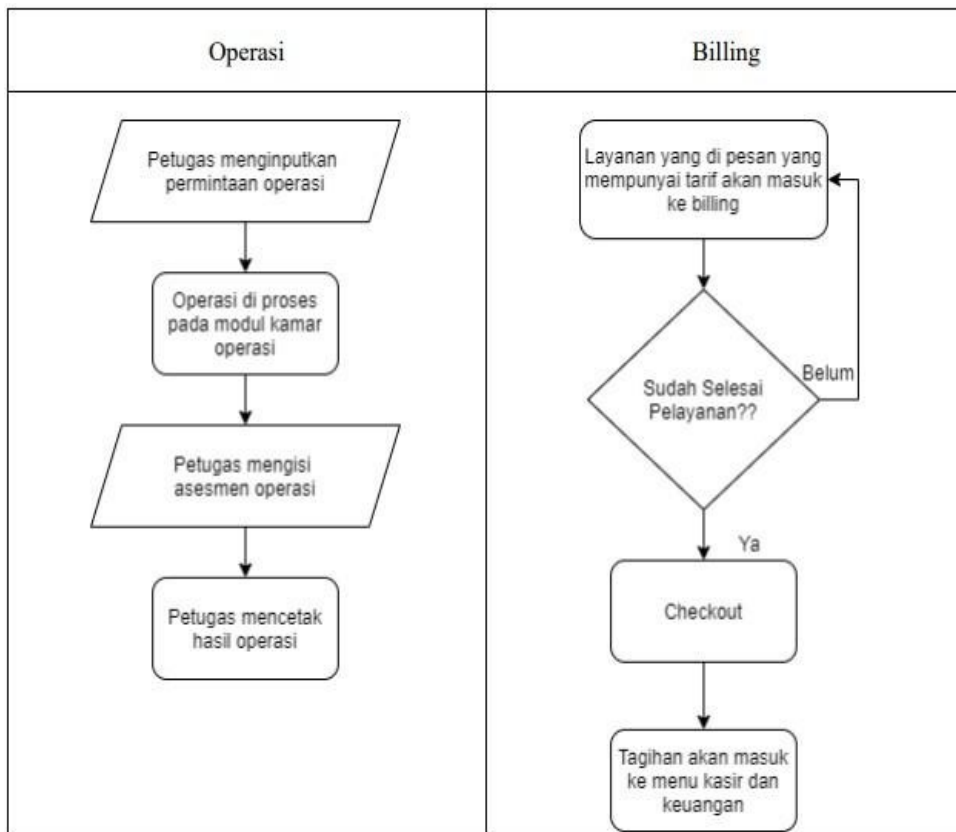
Operasi

Petugas menginputkan permintaan operasi

Operasi di proses pada modul kamar operasi

Petugas mengisi asesmen operasi

Petugas mencetak hasil operasi

Billing

Layanan yang di pesan yang mempunyai tarif akan masuk ke billing

Sudah Selesai Pelayanan??

Belum

Ya

Checkout

Tagihan akan masuk ke menu kasir dan keuangan